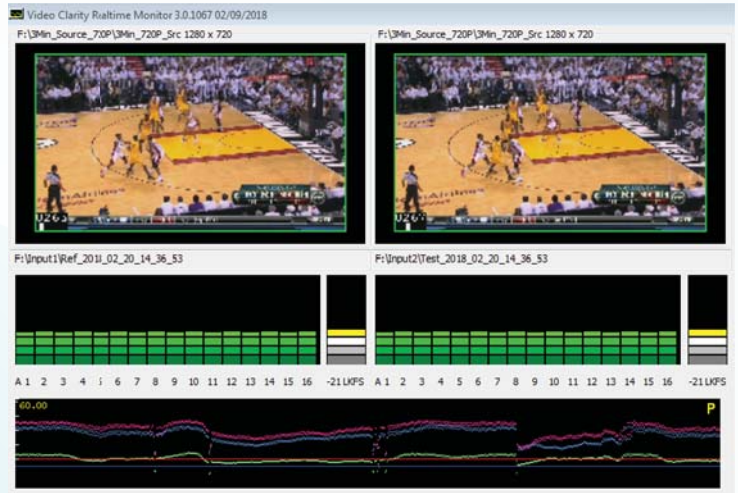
Video Clarity Rialtime Monitor 3.0.1067 02/09/2018

F:\3Min_Source_720P\3Min_720P_Src 1280 x 720

F:\3Min_Source_720P\3Min_720P_Src 1280 x 720

F:\Input1\Ref_2018_02_20_14_36_53

F:\Input2\Test_2018_02_20_14_36_53

A 1 2 3 4 5 6 7 8 9 10 11 12 13 14 15 16 -21 LKFS

A 1 2 3 4 5 6 7 8 9 10 11 12 13 14 15 16 -21 LKFS

60.00

P